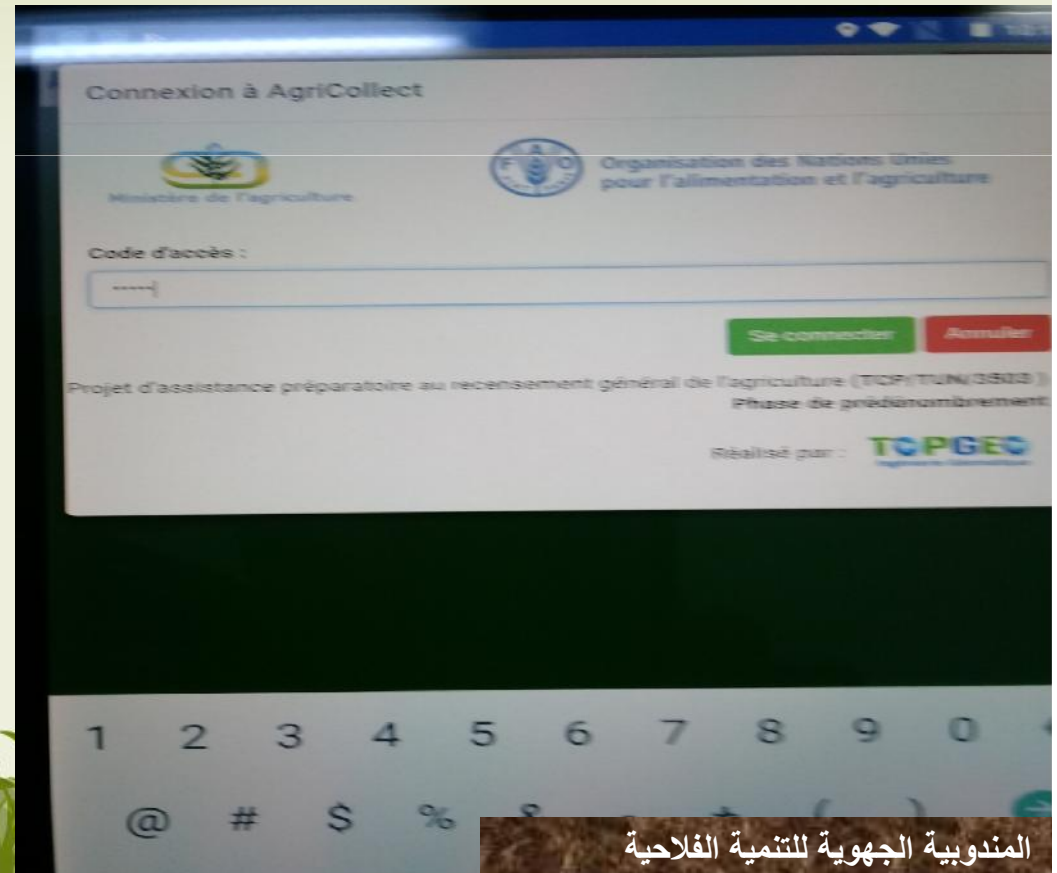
Connexion à AgriCollect

Ministère de l'agriculture

FAO

Organisation des Nations Unies pour l'alimentation et l'agriculture

Code d'accès :

Se connecter

Annuler

Projet d'assistance préparatoire au recensement général de l'agriculture (TCP/TUN/3503)
Phase de prédénombrement

Réalisé par : TOPGEO

1 2 3 4 5 6 7 8 9 0

@ # $ % & ( )

المندوبية الجهوية للتنمية الفلاحية